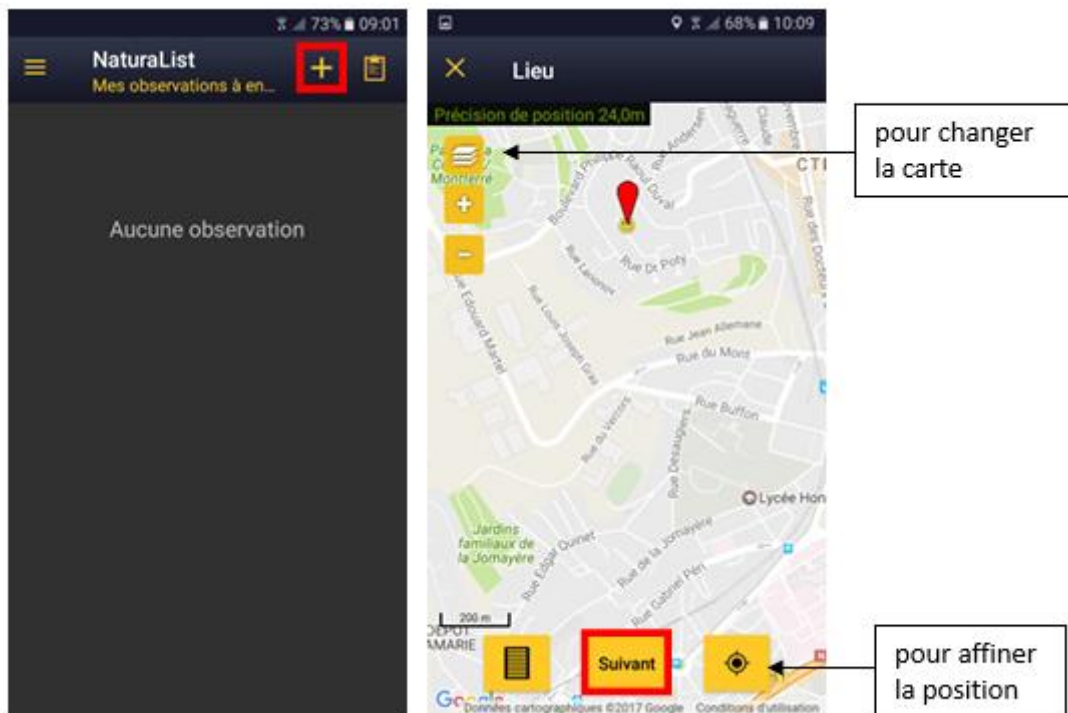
73% 09:01

NaturaList
Mes observations à en...

+

Aucune observation

68% 10:09

Lieu

Précision de position 24,0m

Boulevard Pasteur
Rue Raoul Duval
Rue Dr Pouly
Rue Lavoisier
Rue Édouard Martel
Rue Louis Joseph Gras
Rue Jean Allemane
Rue du Mont
Rue Buffon
Rue du Verrier
Rue Desaugiers
Lycée Hon
Jardins familiaux de la Jomayère
Rue Edgar Quinet
Rue de la Jomayère
Rue Gabriel Péri
Rue des Docteurs
CTI
200 m
DEPOT
MAIRIE

Suivant

Google
Données cartographiques ©2017 Google Conditions d'utilisation

pour changer la carte

pour affiner la position